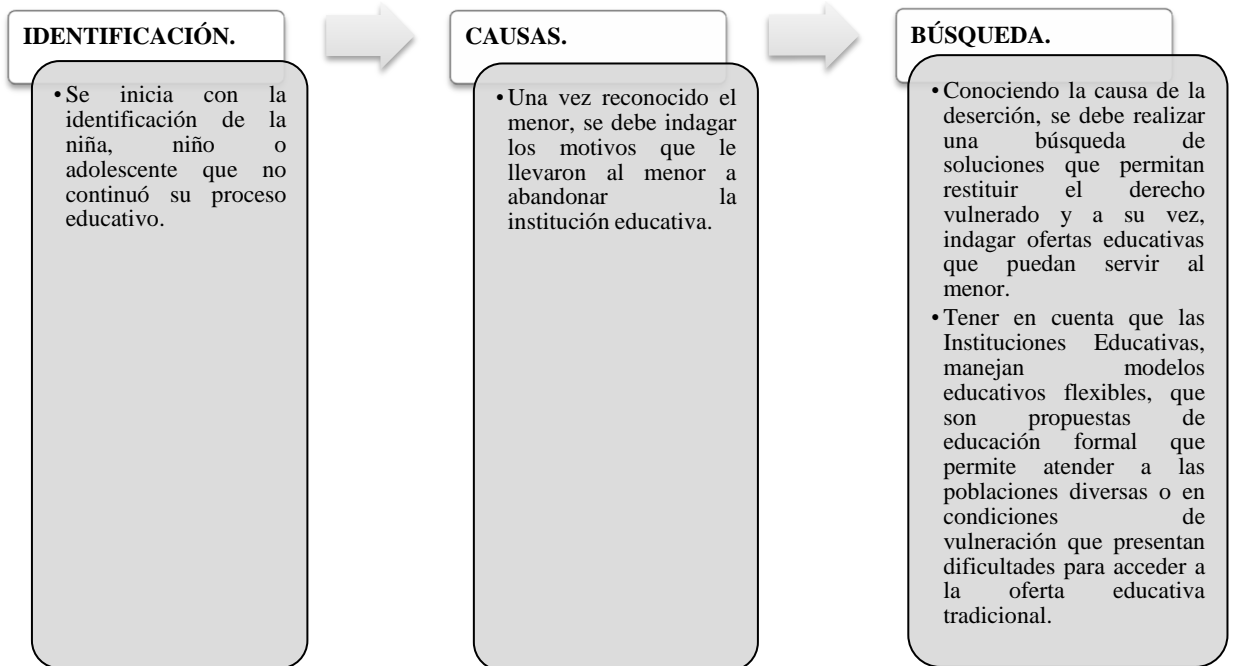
IDENTIFICACIÓN.

• Se inicia con la identificación de la niña, niño o adolescente que no continuó su proceso educativo.

CAUSAS.

• Una vez reconocido el menor, se debe indagar los motivos que le llevaron al menor a abandonar la institución educativa.

BÚSQUEDA.

• Conociendo la causa de la deserción, se debe realizar una búsqueda de soluciones que permitan restituir el derecho vulnerado y a su vez, indagar ofertas educativas que puedan servir al menor.
• Tener en cuenta que las Instituciones Educativas, manejan modelos educativos flexibles, que son propuestas de educación formal que permite atender a las poblaciones diversas o en condiciones de vulneración que presentan dificultades para acceder a la oferta educativa tradicional.